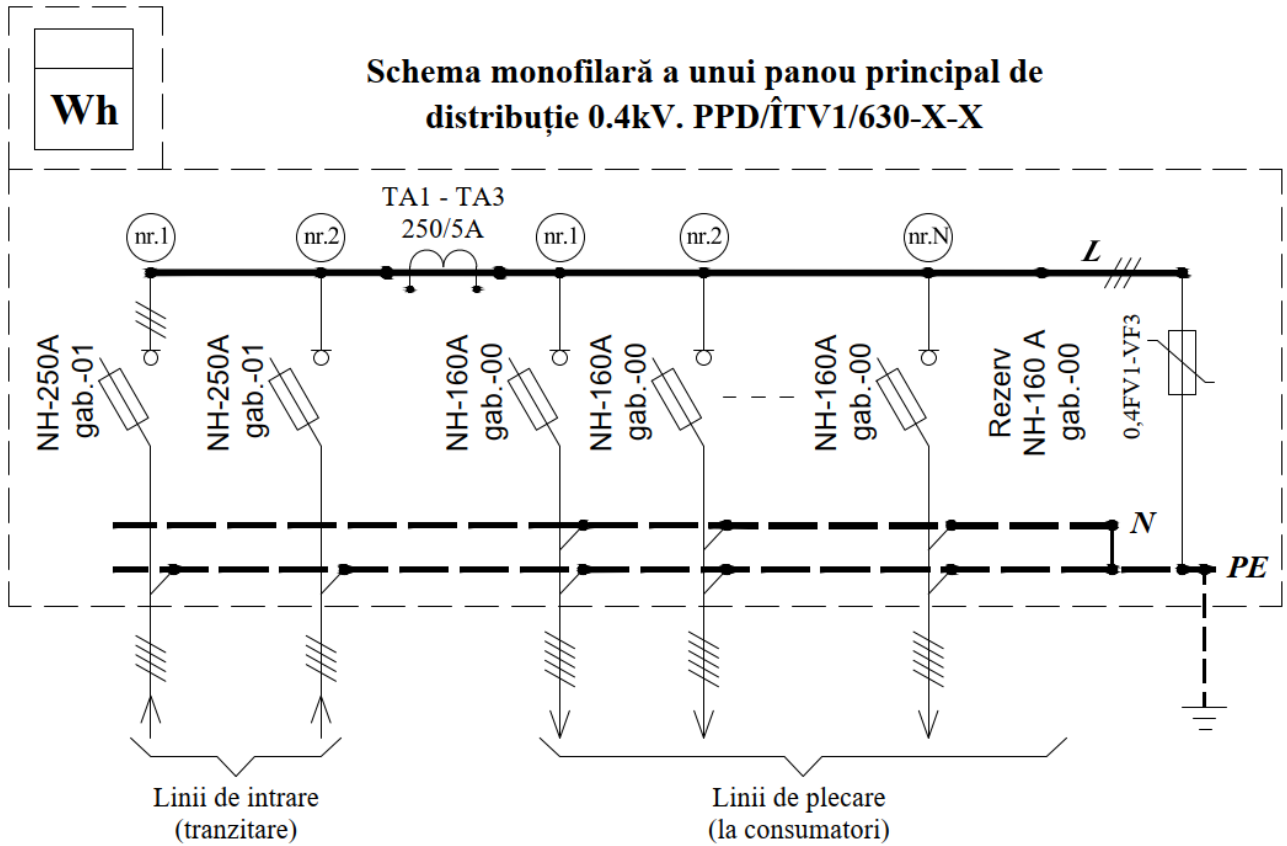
Wh

Schema monofilară a unui panou principal de distribuție 0.4kV. PPD/ÎTV1/630-X-X

TA1 - TA3
250/5A

nr.1

nr.2

nr.1

nr.2

nr.N

L

NH-250A
gab.-01

NH-250A
gab.-01

NH-160A
gab.-00

NH-160A
gab.-00

NH-160A
gab.-00

Rezerv
NH-160 A
gab.-00

0,4FV1-VF3

N

PE

Linii de intrare
(tranzitare)

Linii de plecare
(la consumatori)